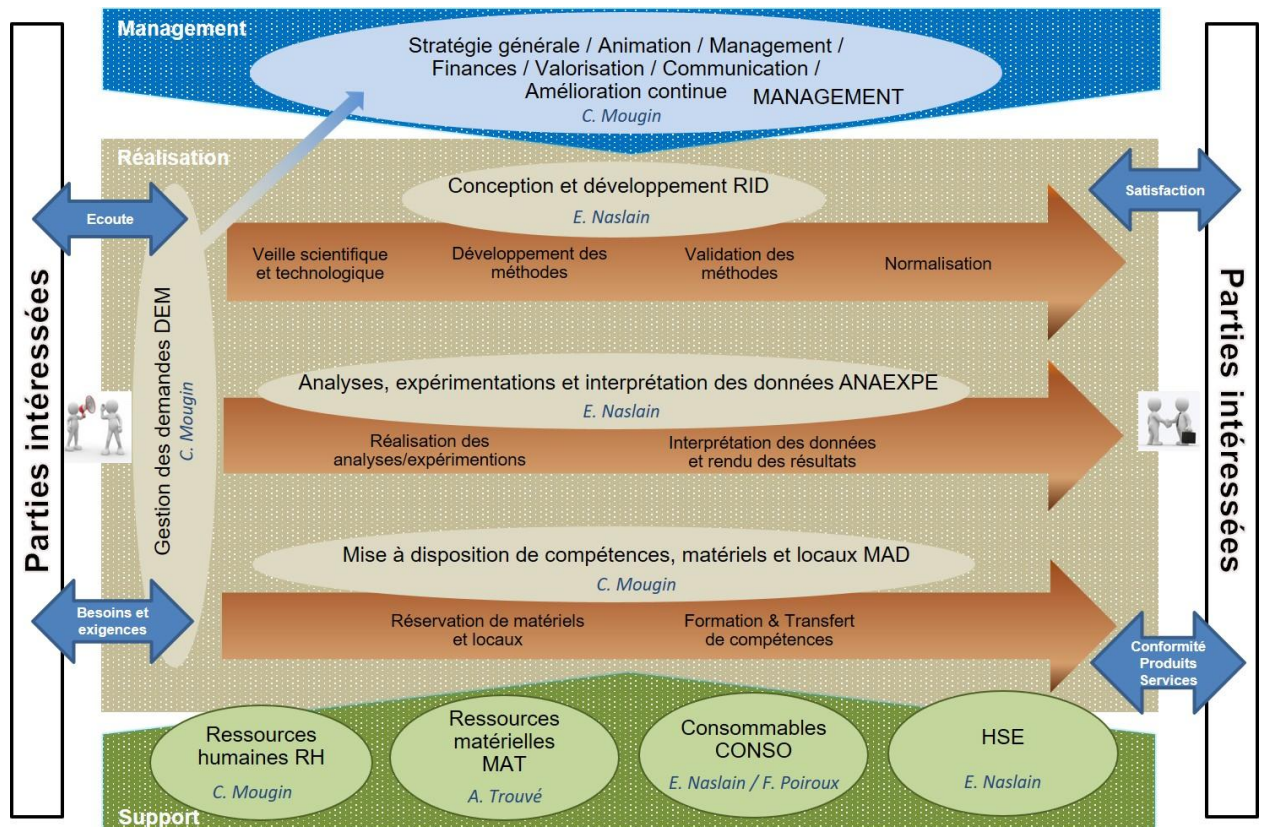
Management

Stratégie générale / Animation / Management / Finances / Valorisation / Communication / Amélioration continue MANAGEMENT
C. Mougin

Réalisation

Parties intéressées

Ecoute

Besoins et exigences

Gestion des demandes DEM
C. Mougin

Conception et développement RID
E. Naslain

Veille scientifique et technologique

Développement des méthodes

Validation des méthodes

Normalisation

Analyses, expérimentations et interprétation des données ANAEXPE
E. Naslain

Réalisation des analyses/expérimentions

Interprétation des données et rendu des résultats

Mise à disposition de compétences, matériels et locaux MAD
C. Mougin

Réservation de matériels et locaux

Formation & Transfert de compétences

Satisfaction

Conformité Produits Services

Parties intéressées

Ressources humaines RH
C. Mougin

Ressources matérielles MAT
A. Trouvé

Consommables CONSO
E. Naslain / F. Poiroux

HSE
E. Naslain

Support